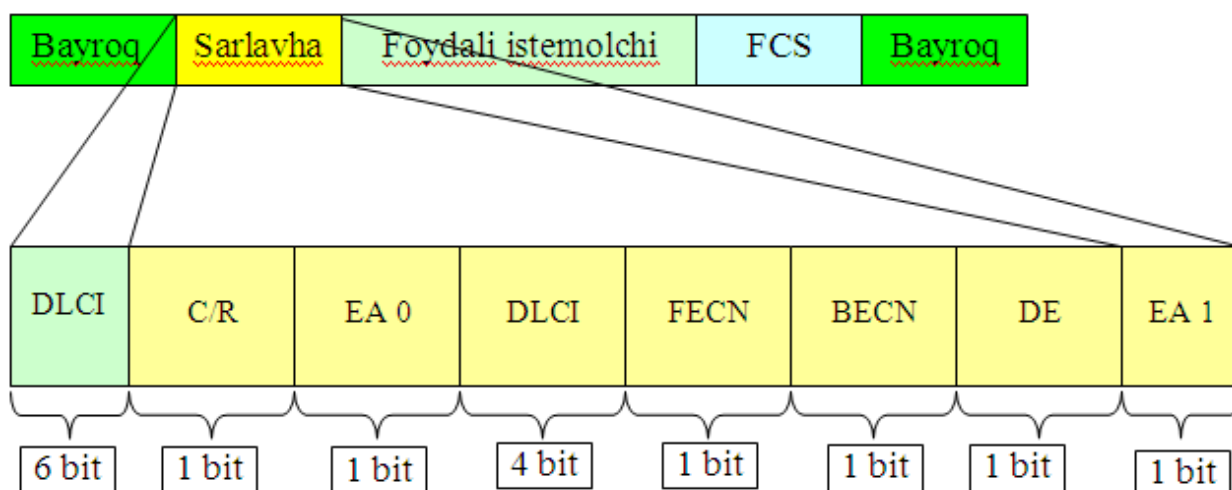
| Bayroq | Sarlavha | Foydali istemolchi | FCS | Bayroq |
|---|---|---|---|---|

| DLCI | C/R | EA 0 | DLCI | FECN | BECN | DE | EA 1 |
|---|---|---|---|---|---|---|---|
| 6 bit | 1 bit | 1 bit | 4 bit | 1 bit | 1 bit | 1 bit | 1 bit |